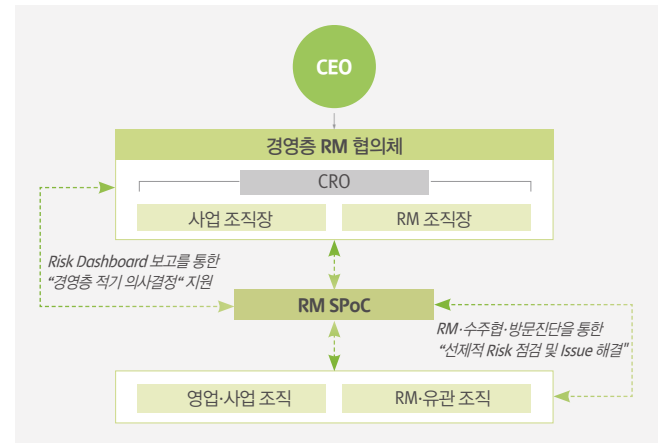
CEO

경영층 RM 협의체

CRO

사업 조직장

RM 조직장

Risk Dashboard 보고를 통한 "경영층 적기 의사결정" 지원

RM SPoC

RM·수주협·방문진단을 통한 "선제적 Risk 점검 및 Issue 해결"

영업·사업 조직

RM·유관 조직